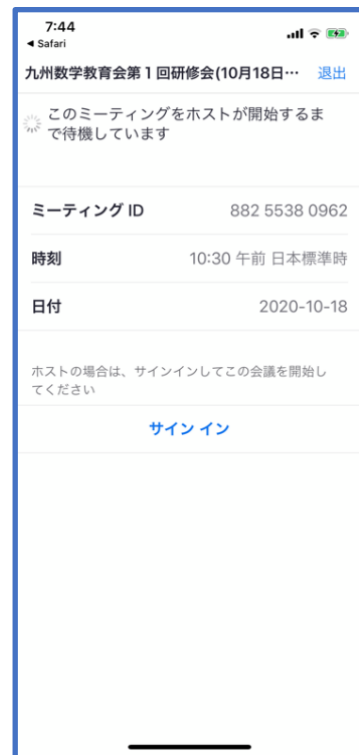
7:44
◂ Safari

九州数学教育会第１回研修会(10月18日… 退出

このミーティングをホストが開始するまで待機しています

| ミーティング ID | 882 5538 0962 |
|---|---|
| 時刻 | 10:30 午前 日本標準時 |
| 日付 | 2020-10-18 |

ホストの場合は、サインインしてこの会議を開始してください

サイン イン